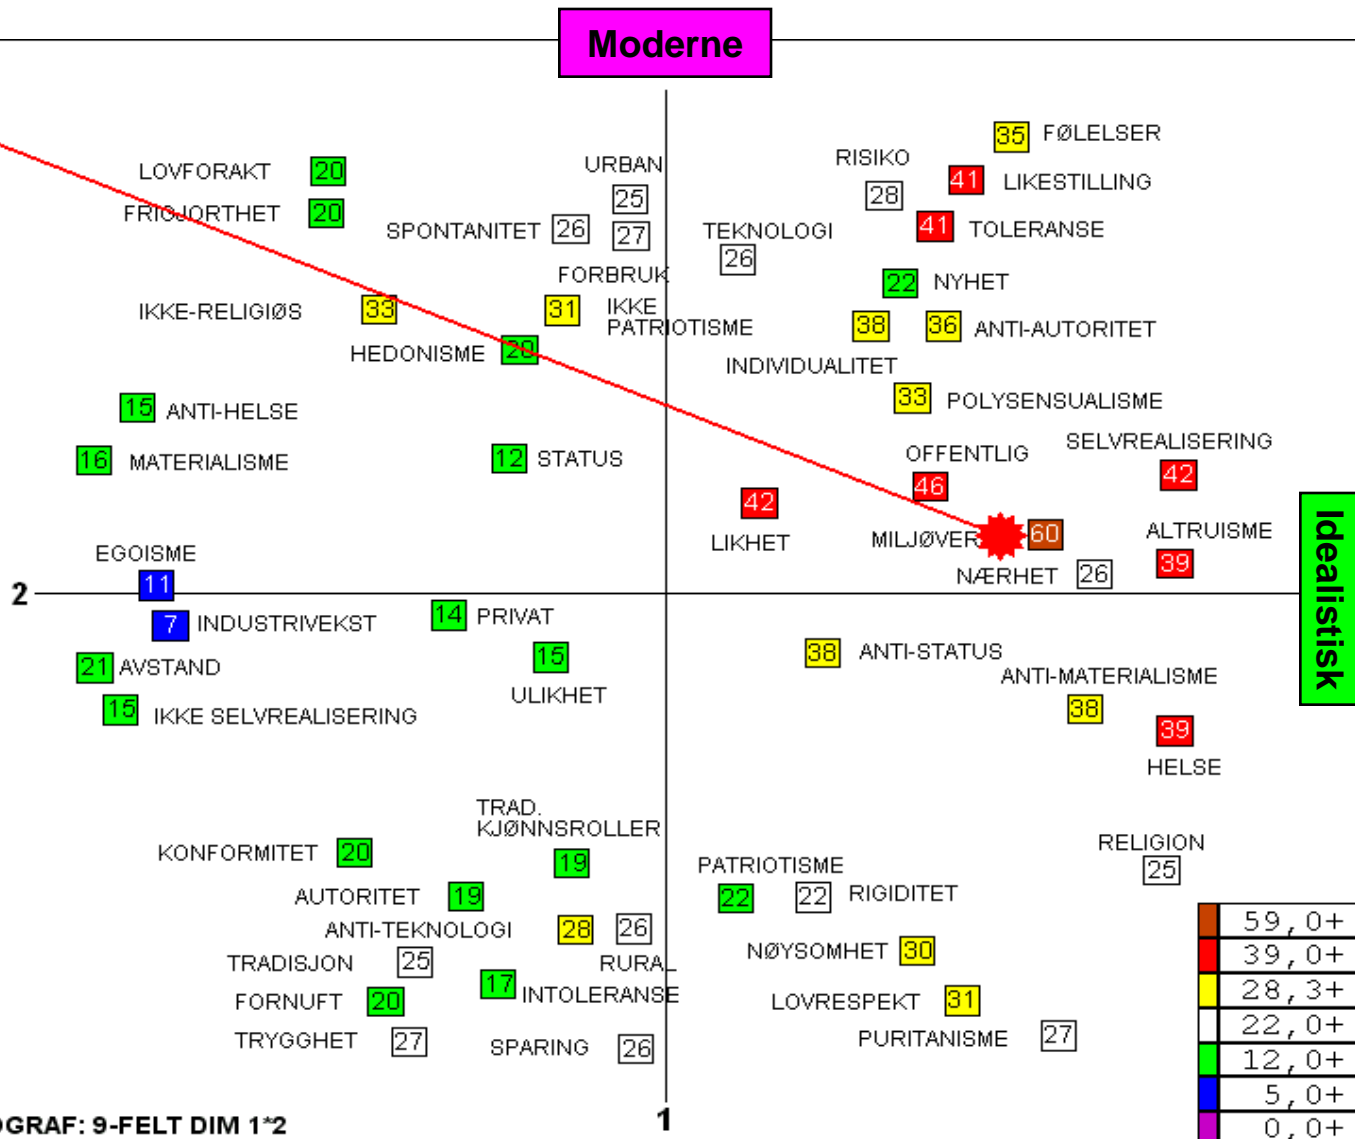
Moderne

LOVFORAKT 20
FRIGJORTHET 20
URBAN
25
SPONTANITET 26
27
RISIKO
28
35 FØLELSER
41 LIKESTILLING
41 TOLERANSE
TEKNOLOGI
26
FORBRUK
22 NYHET
IKKE-RELIGIØS 33
31 IKKE PATRIOTISME
38
36 ANTI-AUTORITET
HEDONISME 20
INDIVIDUALITET
33 POLYSENSUALISME
15 ANTI-HELSE
16 MATERIALISME
12 STATUS
OFFENTLIG
46
SELVREALISERING
42
42
LIKHET
MILJØVERN 60
ALTRUISME
39
EGOISME
11
NÆRHET 26
Idealistisk
2
7 INDUSTRIVEKST
14 PRIVAT
15
21 AVSTAND
38 ANTI-STATUS
ANTI-MATERIALISME
ULIKHET
38
15 IKKE SELVREALISERING
39
HELSE
TRAD. KJØNNSROLLER
RELIGION
25
KONFORMITET 20
19
PATRIOTISME
AUTORITET 19
22
22 RIGIDITET
ANTI-TEKNOLOGI 28 26
NØYSOMHET 30
TRADISJON 25
RURAL
17 INTOLERANSE
FORNUFT 20
LOVRESPEKT 31
TRYGGHET 27
SPARING 26
PURITANISME 27
1
GRAF: 9-FELT DIM 1*2

| |
|---|
| 59,0+ |
| 39,0+ |
| 28,3+ |
| 22,0+ |
| 12,0+ |
| 5,0+ |
| 0,0+ |